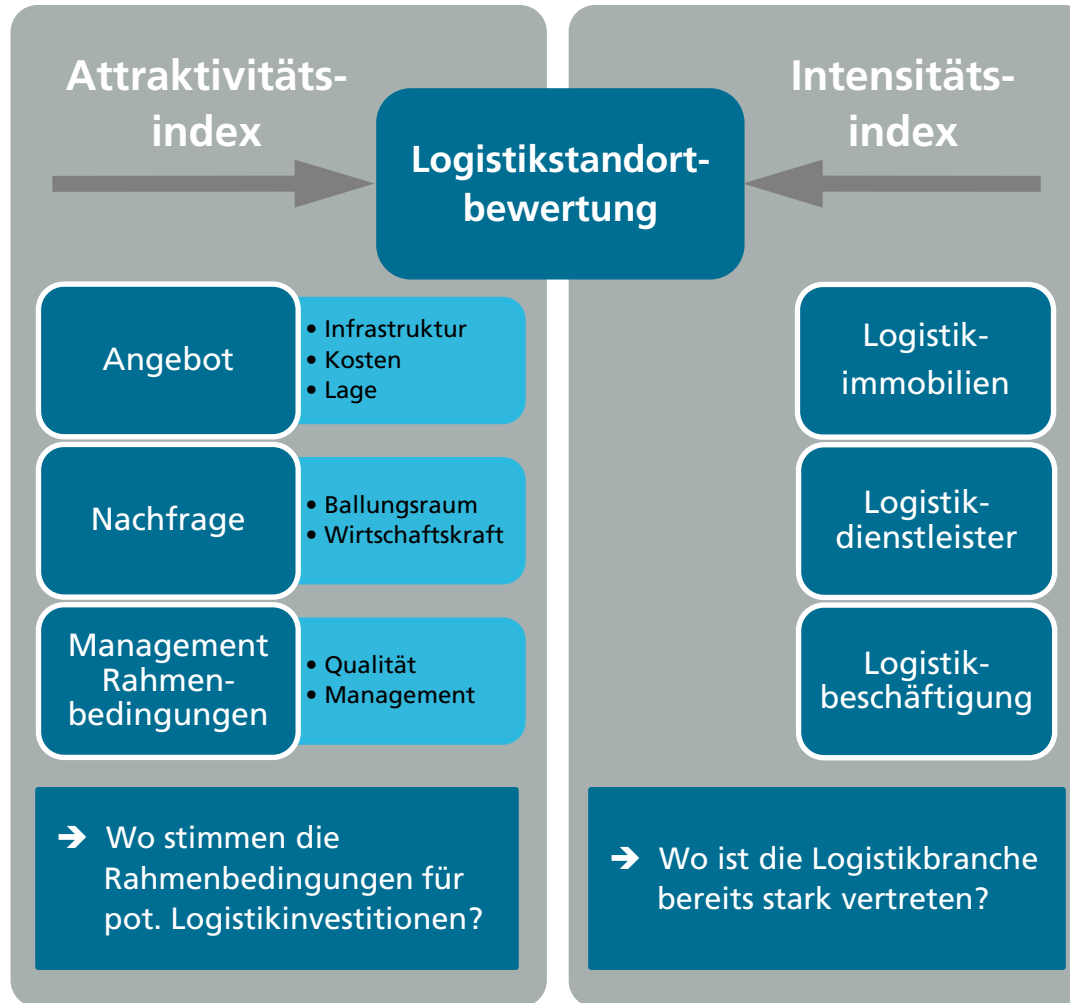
Attraktivitätsindex

Logistikstandortbewertung

Intensitätsindex

Angebot

• Infrastruktur
• Kosten
• Lage

Nachfrage

• Ballungsraum
• Wirtschaftskraft

Management Rahmenbedingungen

• Qualität
• Management

➔ Wo stimmen die Rahmenbedingungen für pot. Logistikinvestitionen?

Logistikimmobilien

Logistikdienstleister

Logistikbeschäftigung

➔ Wo ist die Logistikbranche bereits stark vertreten?